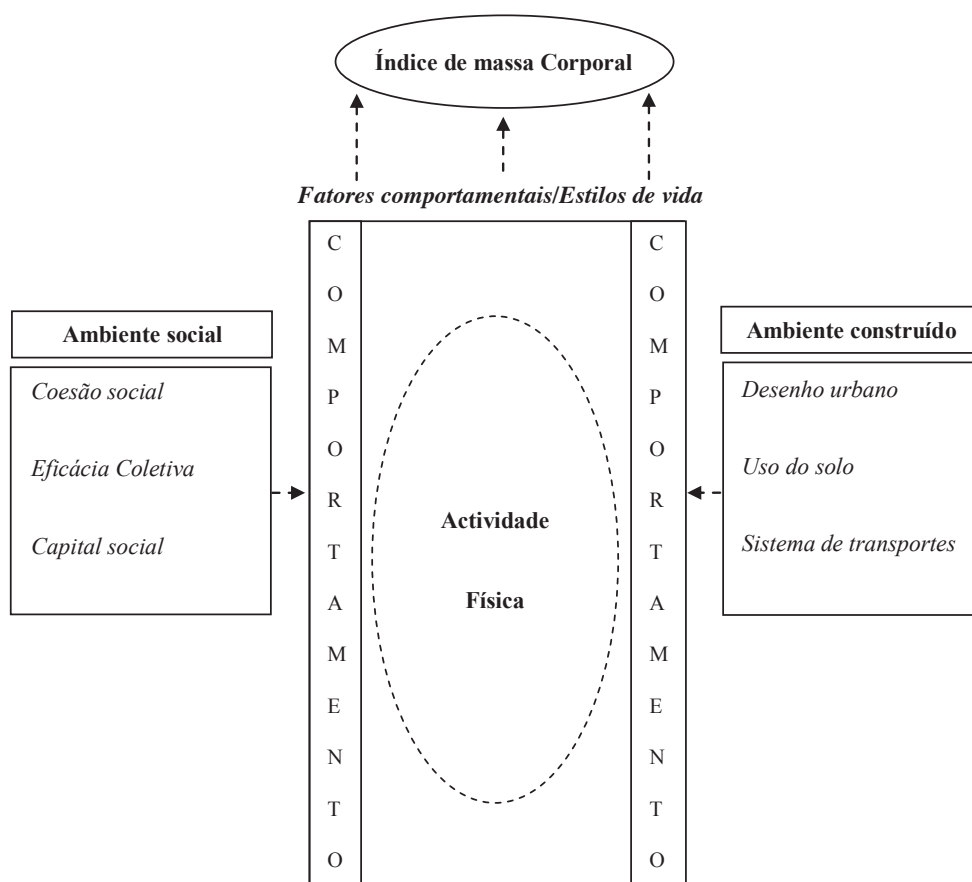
Índice de massa Corporal

Fatores comportamentais/Estilos de vida

Ambiente social

Coesão social

Eficácia Coletiva

Capital social

C O M P O R T A M E N T O

Actividade

Física

C O M P O R T A M E N T O

Ambiente construído

Desenho urbano

Uso do solo

Sistema de transportes